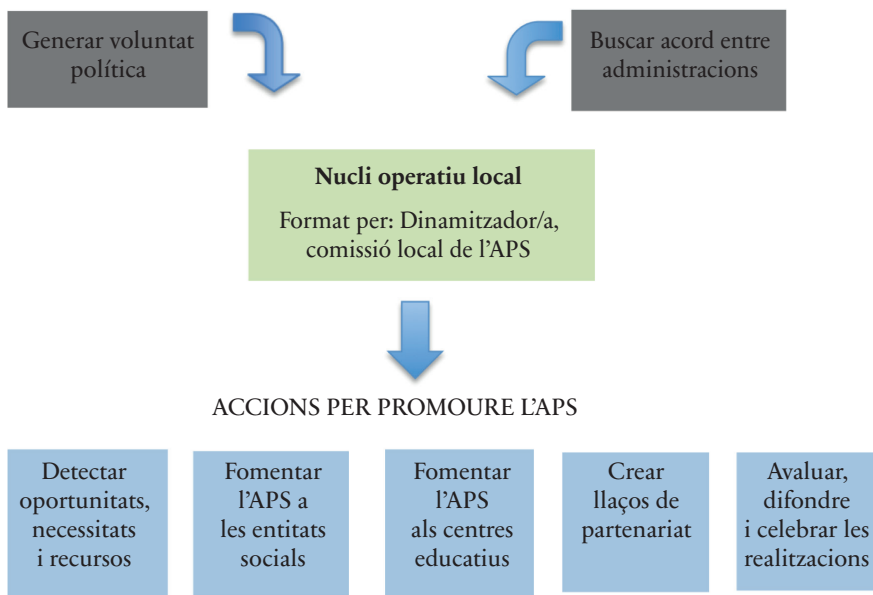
Generar voluntat política

Buscar acord entre administracions

**Nucli operatiu local**

Format per: Dinamitzador/a, comissió local de l'APS

ACCIONS PER PROMOURE L'APS

Detectar oportunitats, necessitats i recursos

Fomentar l'APS a les entitats socials

Fomentar l'APS als centres educatius

Crear llaços de partenariat

Avaluar, difondre i celebrar les realitzacions